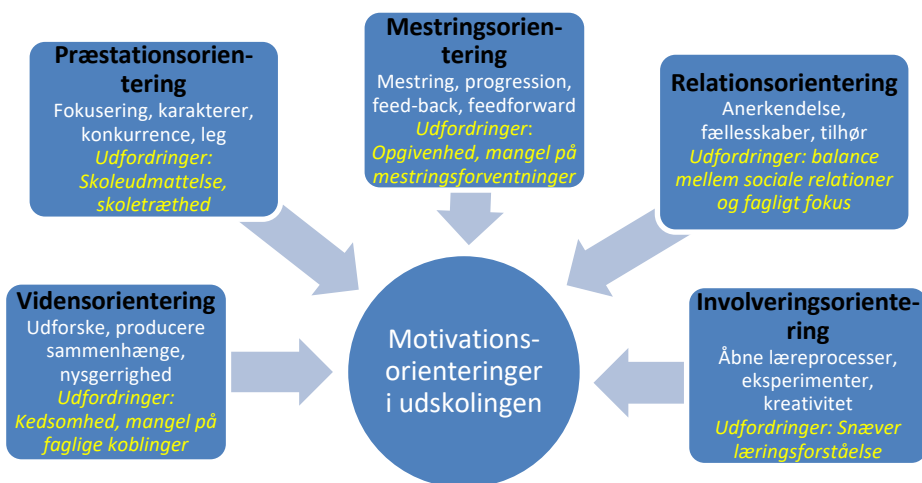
Præstationsorientering
Fokusering, karakterer, konkurrence, leg
Udfordringer: Skoleudmattelse, skoletræthed

Mestringsorientering
Mestring, progression, feed-back, feedforward
Udfordringer: Opgivenhed, mangel på mestringsforventninger

Relationsorientering
Anerkendelse, fællesskaber, tilhør
Udfordringer: balance mellem sociale relationer og fagligt fokus

Vidensorientering
Udforske, producere sammenhænge, nysgerrighed
Udfordringer: Kedsomhed, mangel på faglige koblinger

Motivationsorienteringer i udskolingen

Involveringsorientering
Åbne læreprocesser, eksperimenter, kreativitet
Udfordringer: Snæver læringsforståelse